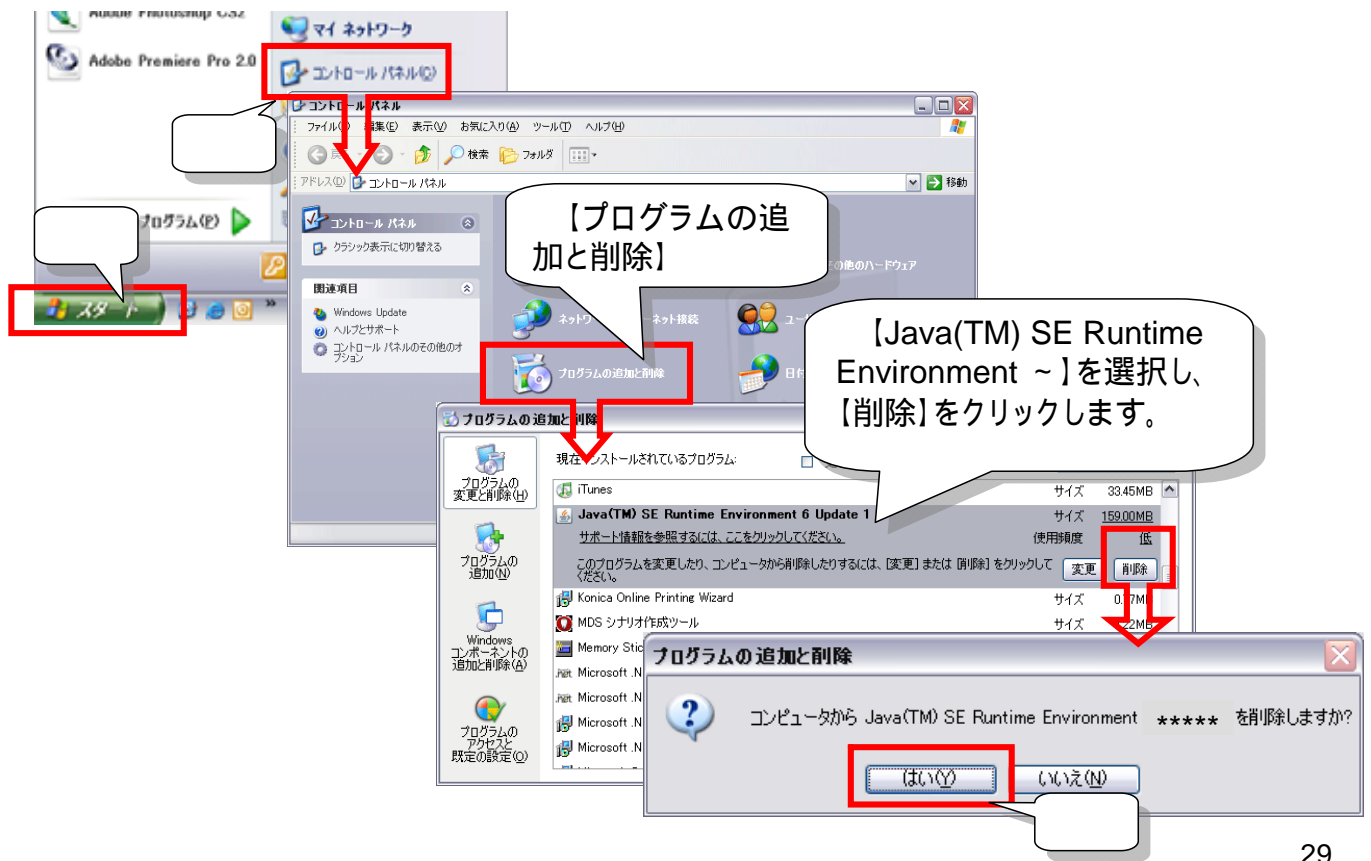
Adobe Photoshop CS2
Adobe Premiere Pro 2.0
マイ ネットワーク
コントロール パネル(C)
プログラム(P)
スタート

コントロール パネル
ファイル(F) 編集(E) 表示(V) お気に入り(A) ツール(T) ヘルプ(H)
戻る 検索 フォルダ
アドレス(D) コントロール パネル 移動
コントロール パネル
クラシック表示に切り替える
関連項目
Windows Update
ヘルプとサポート
コントロール パネルのその他のオプション

【プログラムの追加と削除】

その他のハードウェア
ネットワーク ネット接続
ユーザー
プログラムの追加と削除
日付

【Java(TM) SE Runtime Environment ~】を選択し、【削除】をクリックします。

プログラムの追加と削除
プログラムの変更と削除(H)
プログラムの追加(N)
Windows コンポーネントの追加と削除(A)
プログラムのアクセスと既定の設定(O)
現在インストールされているプログラム:
iTunes サイズ 33.45MB
Java(TM) SE Runtime Environment 6 Update 1 サイズ 159.00MB
サポート情報を参照するには、ここをクリックしてください。 使用頻度 低
このプログラムを変更したり、コンピュータから削除したりするには、[変更] または [削除] をクリックしてください。 変更 削除
Konica Online Printing Wizard サイズ 0.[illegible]MB
MDS シナリオ作成ツール サイズ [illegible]MB
Memory Stic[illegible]
Microsoft .N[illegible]
Microsoft .N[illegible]
Microsoft .N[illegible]
Microsoft .N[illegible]

プログラムの追加と削除
コンピュータから Java(TM) SE Runtime Environment ***** を削除しますか?
はい(Y) いいえ(N)

29